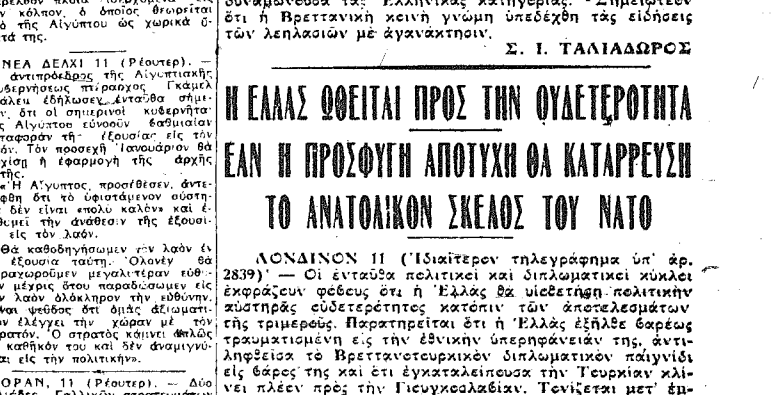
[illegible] κόλπον, ὁ ὁποῖος θεωρεῖται ὁ τῆς Αἰγύπτου ὡς χωρικὰ ὕδατά της.

ΝΕΑ ΔΕΛΧΙ 11 (Ρέουτερ). — Ὁ ἀντιπρόεδρος τῆς Αἰγυπτιακῆς κυβερνήσεως πτέραρχος Γκαμελ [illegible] ἐδήλωσεν ἐνταῦθα σήμερον ὅτι οἱ σημερινοὶ κυβερνῆται τῆς Αἰγύπτου εὐνοοῦν βαθμιαίαν μεταφορὰν τῆς ἐξουσίας εἰς τὸν λαόν. Τὸν προσεχῆ Ἰανουάριον θὰ ἀρχίσῃ ἡ ἐφαρμογὴ τῆς ἀρχῆς ταύτης.

«Ἡ Αἴγυπτος, προσέθεσεν, ἀντελήφθη ὅτι τὸ ὑφιστάμενον σύστημα δὲν εἶναι «πολὺ καλὸν» καὶ ἐπιθυμεῖ τὴν ἀνάθεσιν τῆς ἐξουσίας εἰς τὸν λαόν.

Θὰ καθοδηγήσωμεν τὸν λαὸν ἐν τῇ ἐξουσίᾳ ταύτῃ. Ὁλονὲν θὰ παραχωροῦμεν μεγαλυτέραν εὐθύνην μέχρις ὅτου παραδώσωμεν εἰς τὸν λαὸν ὁλόκληρον τὴν εὐθύνην. Εἶναι ψεῦδος ὅτι ἡμεῖς ἀξιωματικοὶ ἐλέγχει τὴν χώραν μὲ τὸν στρατόν. Ὁ στρατὸς κάμνει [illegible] καθῆκόν του καὶ δὲν ἀναμιγνύεται εἰς τὴν πολιτικήν».

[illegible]ΟΡΑΝ, 11 (Ρέουτερ). — Δύο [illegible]

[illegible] δυναμένου τὰς Ἑλληνικὰς κατηγορίας. Σημειοῦται ὅτι ἡ Βρεττανικὴ κοινὴ γνώμη ὑπεδέχθη τὰς εἰδήσεις τῶν λεηλασιῶν μὲ ἀγανάκτησιν.

Σ. Ι. ΤΑΛΙΑΔΩΡΟΣ

Η ΕΛΛΑΣ ΩΘΕΙΤΑΙ ΠΡΟΣ ΤΗΝ ΟΥΔΕΤΕΡΟΤΗΤΑ
ΕΑΝ Η ΠΡΟΣΦΥΓΗ ΑΠΟΤΥΧΗ ΘΑ ΚΑΤΑΡΡΕΥΣΗ
ΤΟ ΑΝΑΤΟΛΙΚΟΝ ΣΚΕΛΟΣ ΤΟΥ ΝΑΤΟ

ΛΟΝΔΙΝΟΝ 11 (Ἰδιαίτερον τηλεγράφημα ὑπ' ἀρ. 2839)' — Οἱ ἐνταῦθα πολιτικοὶ καὶ διπλωματικοὶ κύκλοι ἐκφράζουν φόβους ὅτι ἡ Ἑλλὰς θὰ υἱοθετήσῃ πολιτικὴν αὐστηρᾶς οὐδετερότητος κατόπιν τῶν ἀποτελεσμάτων τῆς τριμεροῦς. Παρατηρεῖται ὅτι ἡ Ἑλλὰς ἐξῆλθε βαρέως τραυματισμένη εἰς τὴν ἐθνικὴν ὑπερηφάνειάν της, ἀντιληφθεῖσα τὸ Βρεττανοτουρκικὸν διπλωματικὸν παιγνίδι εἰς βάρος της καὶ ἔτι ἐγκαταλείπουσα τὴν Τουρκίαν κλίνει πλέον πρὸς τὴν Γιουγκοσλαβίαν. Τονίζεται μετ' ἐπ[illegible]